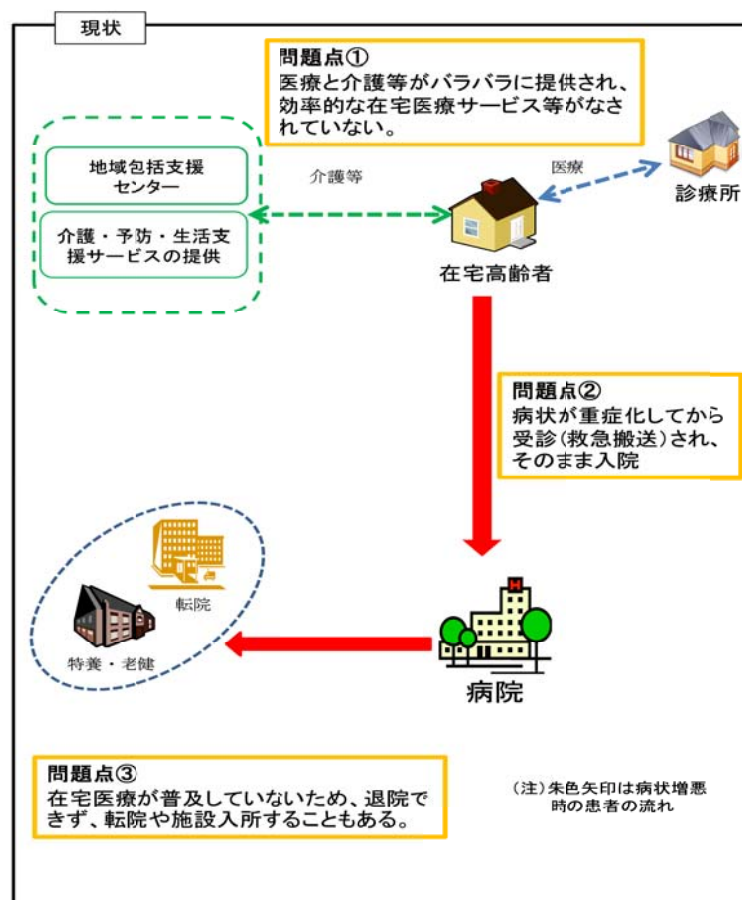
現状

問題点①
医療と介護等がバラバラに提供され、効率的な在宅医療サービス等がなされていない。

地域包括支援センター

介護・予防・生活支援サービスの提供

介護等

医療

診療所

在宅高齢者

問題点②
病状が重症化してから受診(救急搬送)され、そのまま入院

転院

特養・老健

病院

問題点③
在宅医療が普及していないため、退院できず、転院や施設入所することもある。

(注)朱色矢印は病状増悪時の患者の流れ